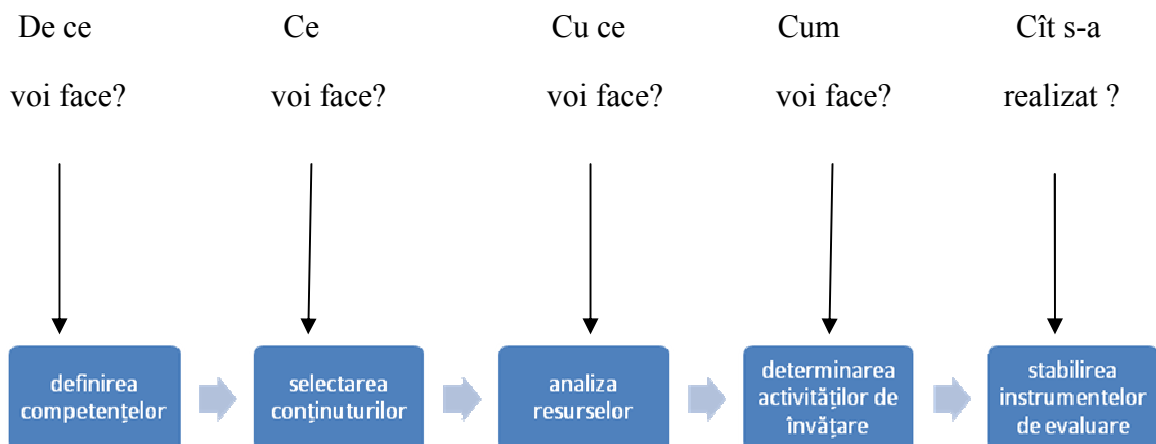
De ce voi face?

Ce voi face?

Cu ce voi face?

Cum voi face?

Cît s-a realizat ?

definirea competenţelor

selectarea conţinuturilor

analiza resurselor

determinarea activităţilor de învăţare

stabilirea instrumentelor de evaluare